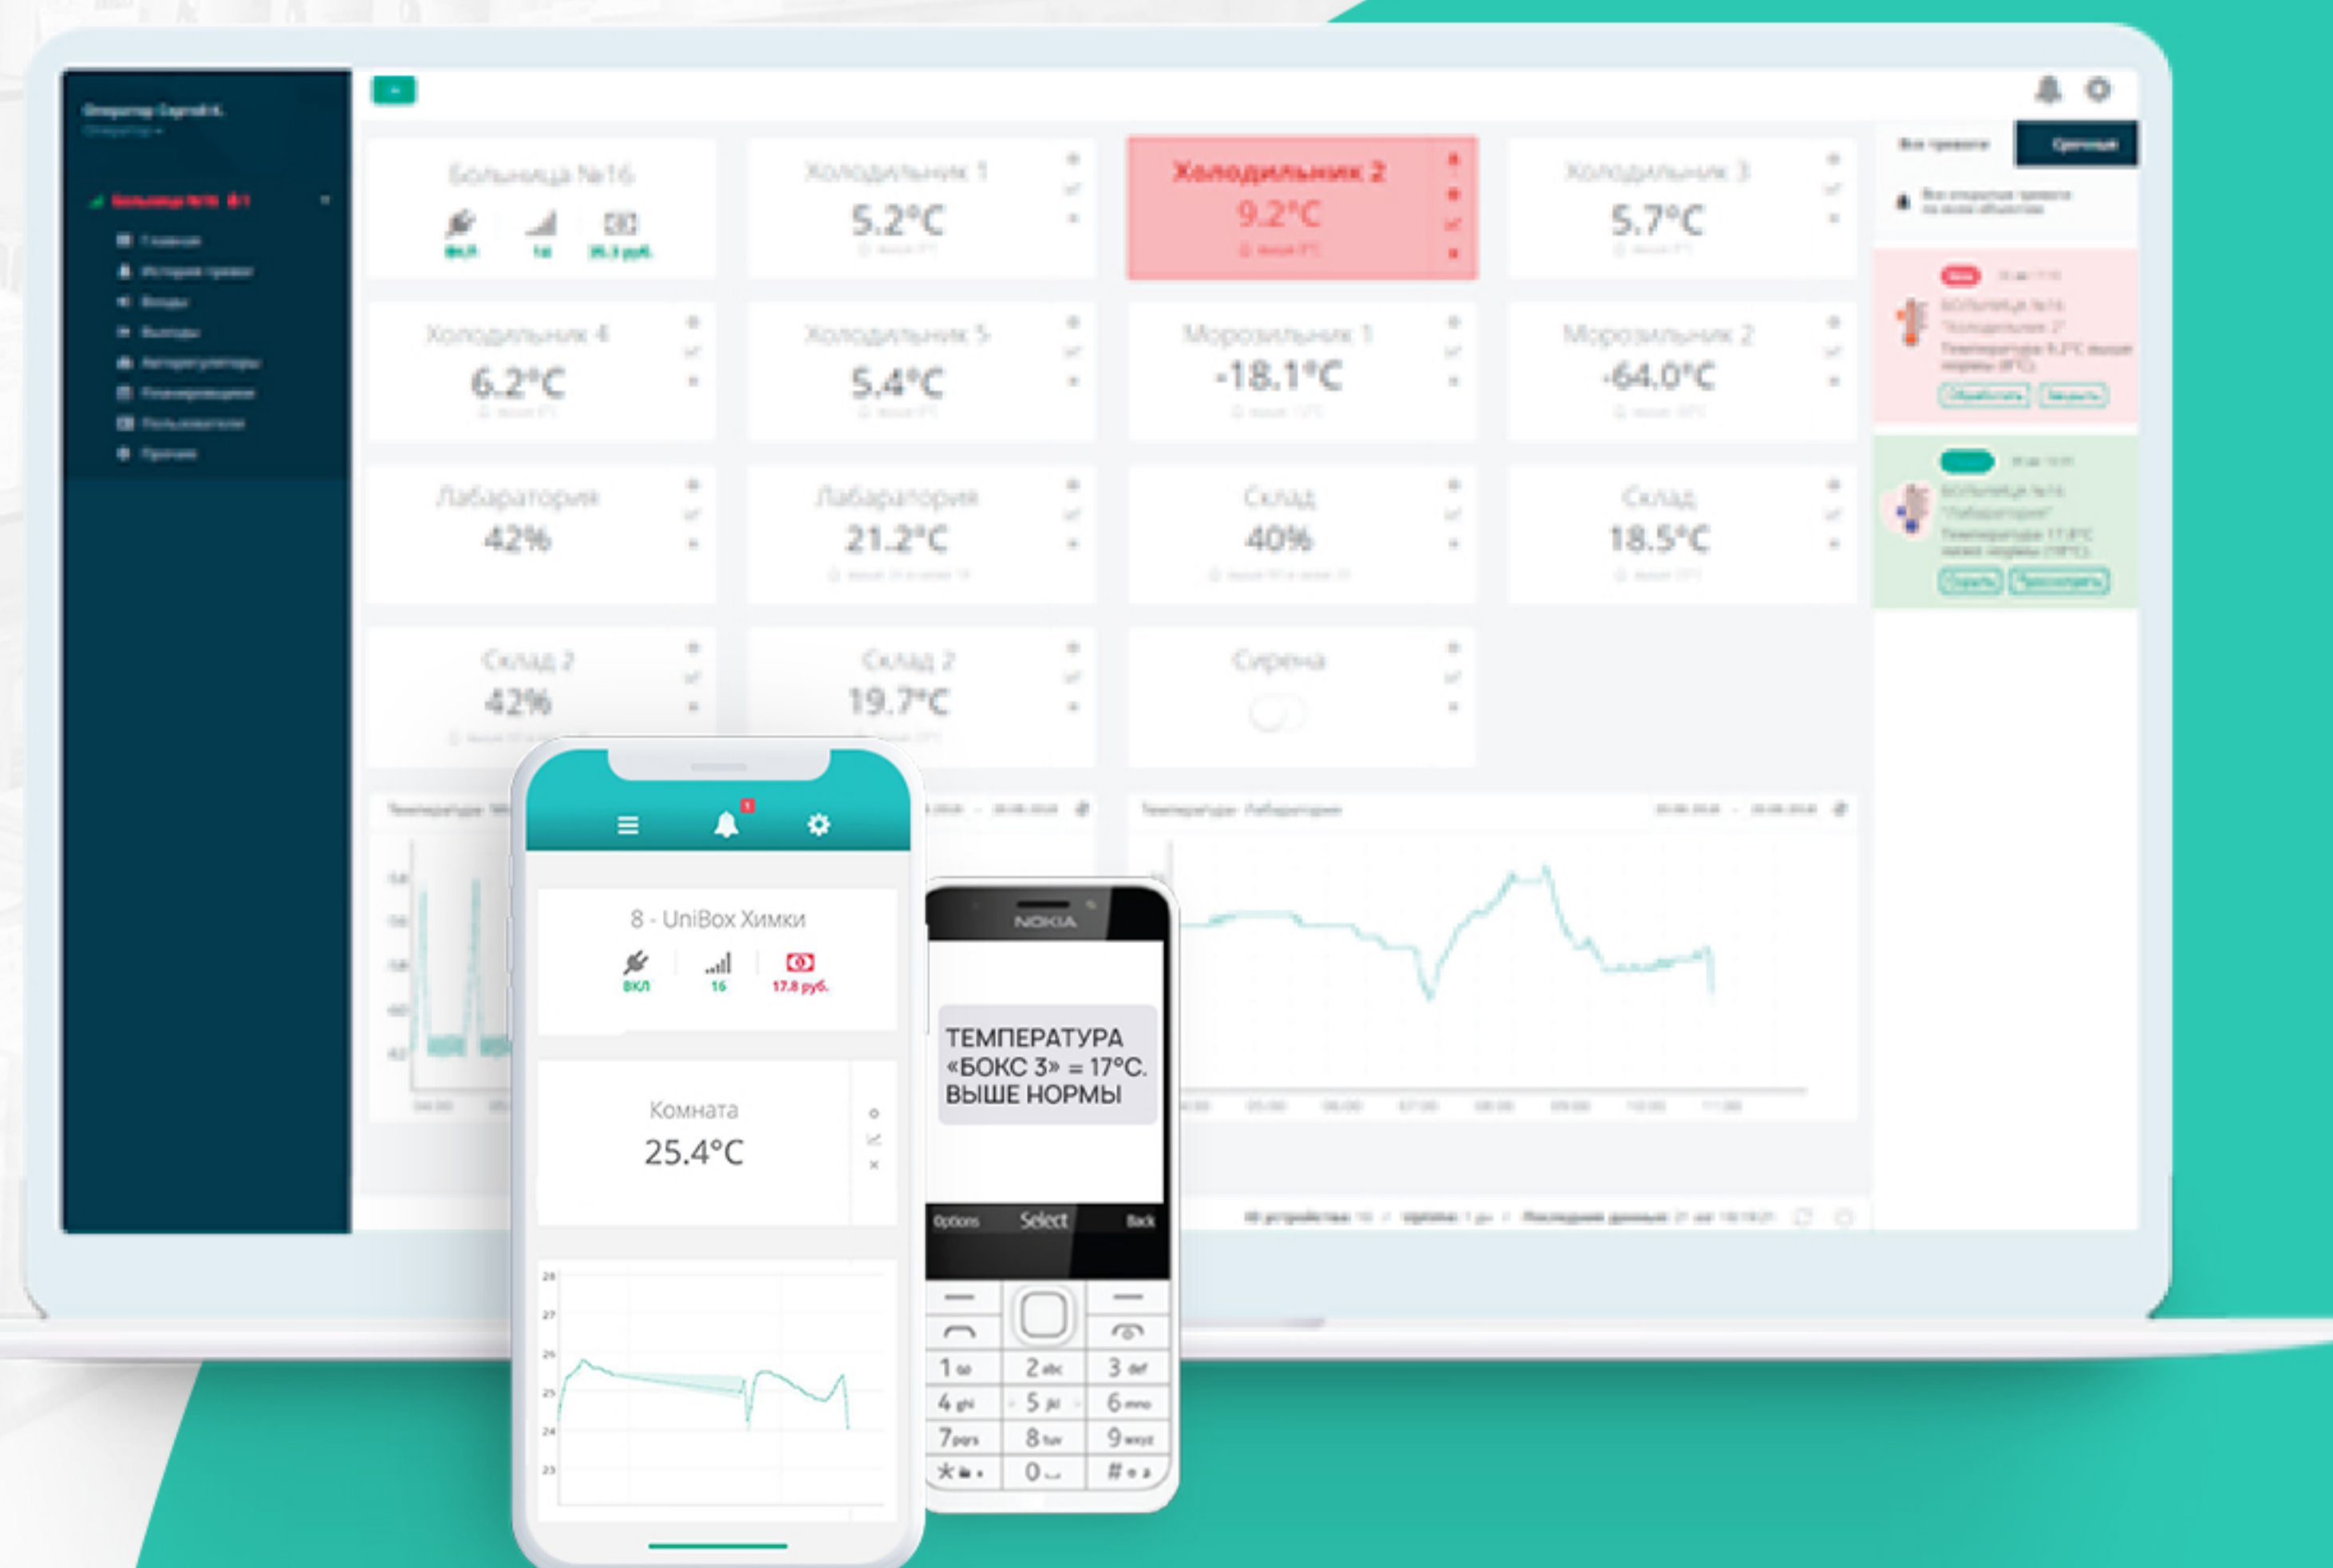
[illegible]

Больница №16
ВКЛ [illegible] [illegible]

Холодильник 1
5.2°C

Холодильник 2
9.2°C

Холодильник 3
5.7°C

Холодильник 4
6.2°C

Холодильник 5
5.4°C

Морозильник 1
-18.1°C

Морозильник 2
-64.0°C

Лабаратория
42%

Лабаратория
21.2°C

Склад
40%

Склад
18.5°C

Склад 2
42%

Склад 2
19.7°C

Сирена

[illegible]

8 - UniBox Химки
ВКЛ 16 17.8 руб.

Комната
25.4°C

28 27 26 25 24 23

NOKIA

ТЕМПЕРАТУРА «БОКС 3» = 17°C. ВЫШЕ НОРМЫ

Options Select Back

1 2 3 4 5 6 7 8 9 * 0 #